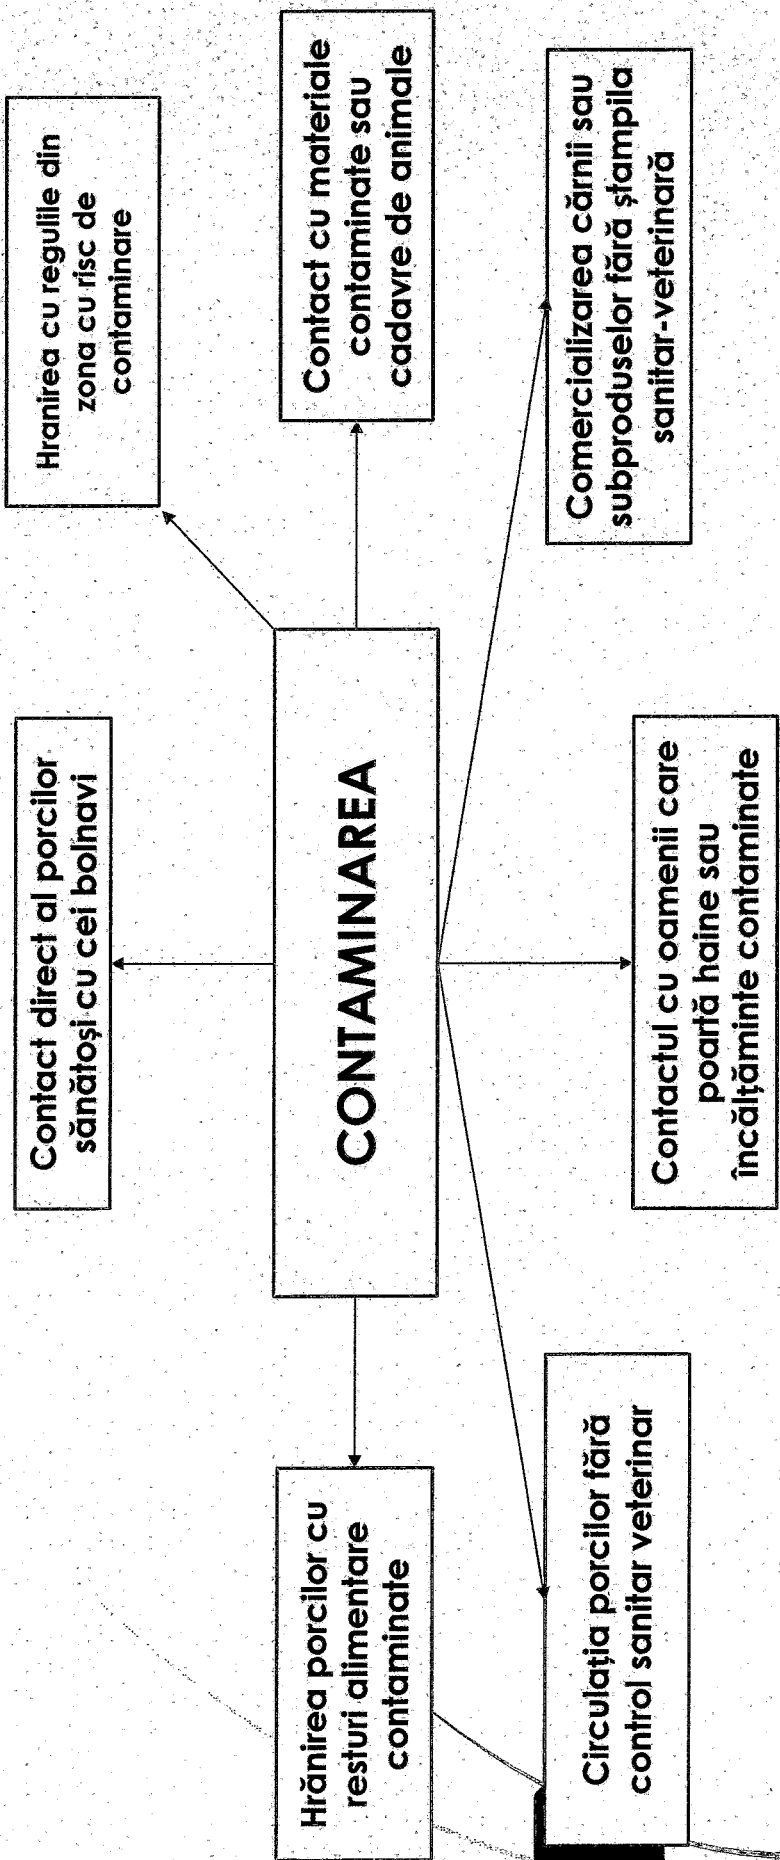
CONTAMINAREA

Contact direct al porcilor sănătoși cu cei bolnavi

Hranirea cu regulile din zona cu risc de contaminare

Contact cu materiale contaminate sau cadavre de animale

Comercializarea cărnii sau subproduselor fără ștampila sanitar-veterinară

Contactul cu oamenii care poartă haine sau încălțăminte contaminate

Hrănirea porcilor cu resturi alimentare contaminate

Circulația porcilor fără control sanitar veterinar